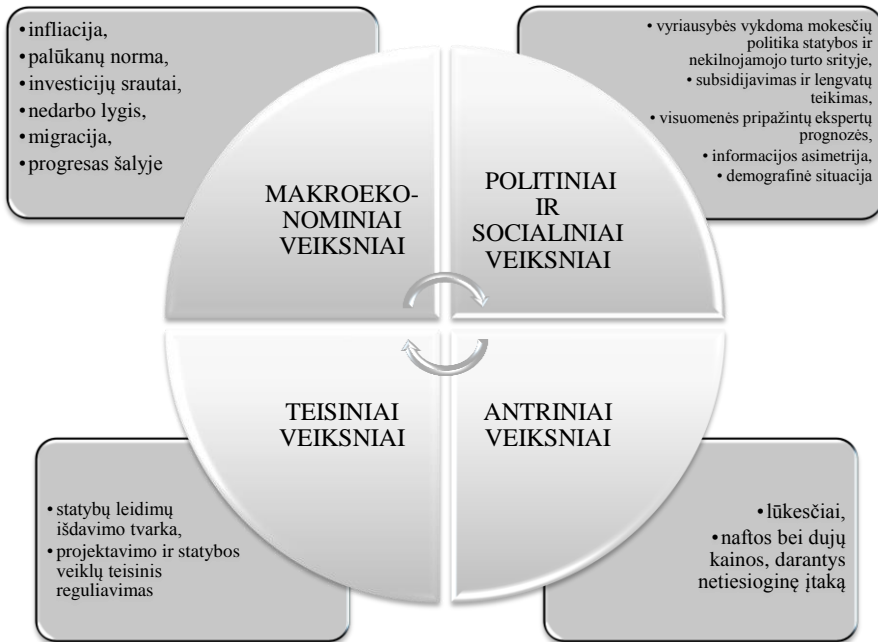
• infliacija,
• palūkanų norma,
• investicijų srautai,
• nedarbo lygis,
• migracija,
• progresas šalyje

• vyriausybės vykdoma mokesčių politika statybos ir nekilnojamojo turto srityje,
• subsidijavimas ir lengvatų teikimas,
• visuomenės pripažintų ekspertų prognozės,
• informacijos asimetrija,
• demografinė situacija

MAKROEKONOMINIAI VEIKSNIAI

POLITINIAI IR SOCIALINIAI VEIKSNIAI

TEISINIAI VEIKSNIAI

ANTRINIAI VEIKSNIAI

• statybų leidimų išdavimo tvarka,
• projektavimo ir statybos veiklų teisinis reguliavimas

• lūkesčiai,
• naftos bei dujų kainos, darantys netiesioginę įtaką